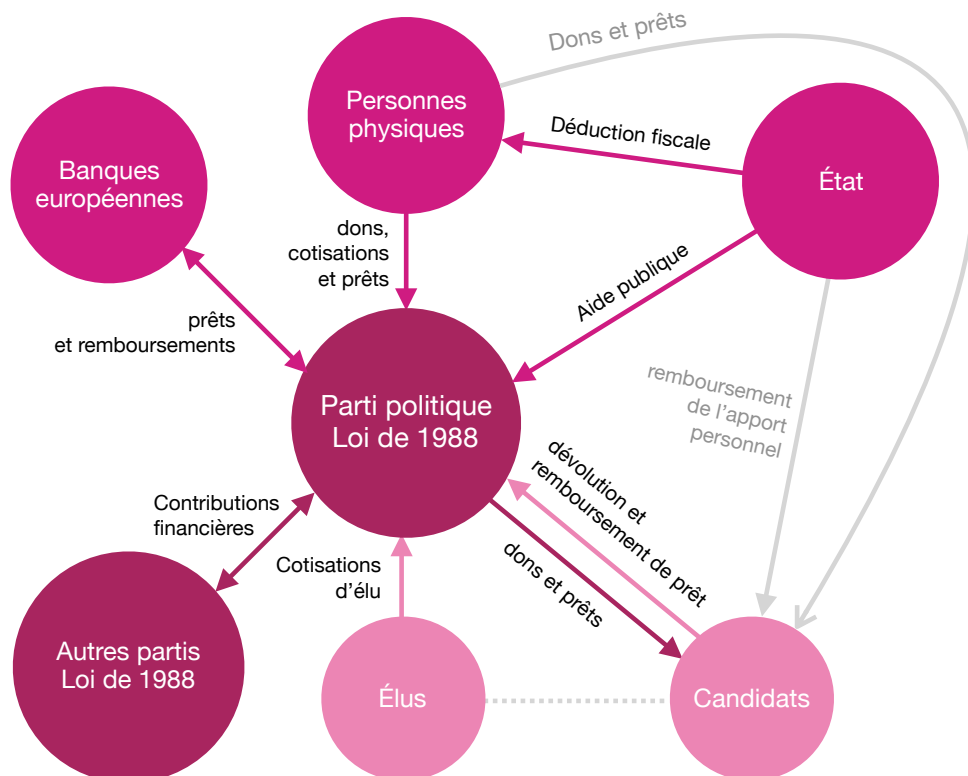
Dons et prêts

Personnes physiques

Déduction fiscale

État

Banques européennes

dons, cotisations et prêts

Aide publique

prêts et remboursements

Parti politique Loi de 1988

remboursement de l'apport personnel

dévolution et remboursement de prêt

Contributions financières

dons et prêts

Cotisations d'élu

Autres partis Loi de 1988

Élus

Candidats